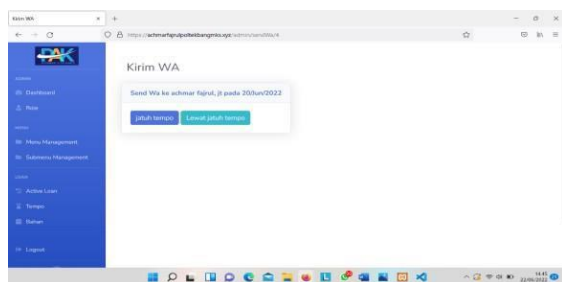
Kirim WA

https://achmarfajrulpoltekbangmks.xyz/admin/sendWa/4

PAK

Dashboard

Role

Menu Management

Submenu Management

Active Loan

Tempo

Bahan

Logout

Kirim WA

Send Wa ke achmar fajrul, jt pada 20/Jun/2022

Jatuh tempo

Lewat jatuh tempo

14:41
22/06/2022